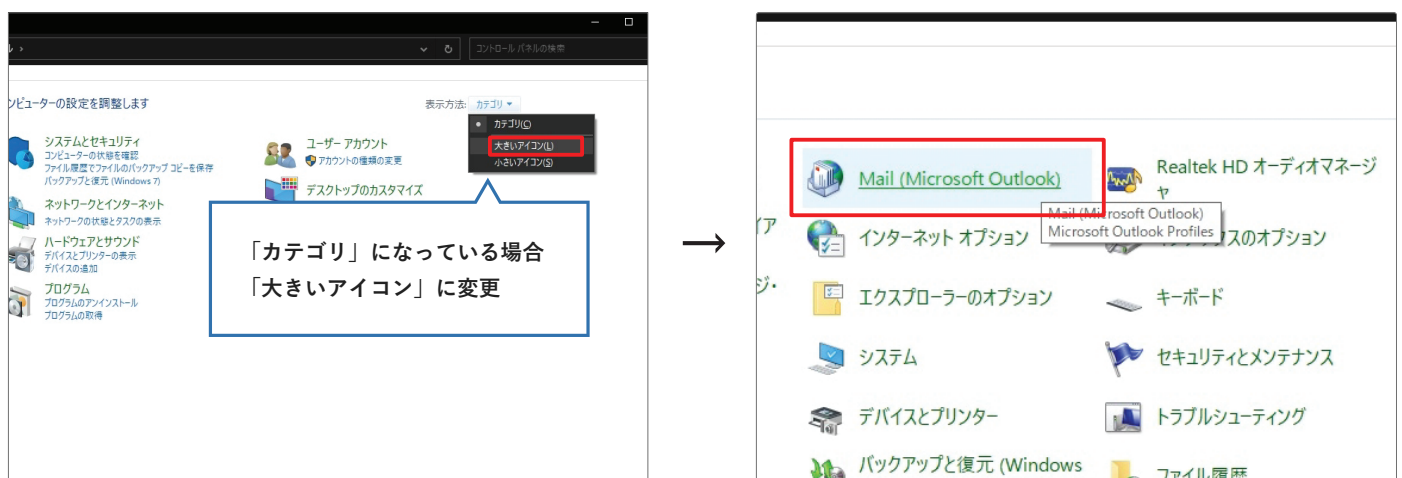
ル ›

コントロール パネルの検索

ンピューターの設定を調整します

表示方法: カテゴリ ▾

カテゴリ(C)
大きいアイコン(L)
小さいアイコン(S)

システムとセキュリティ
コンピューターの状態を確認
ファイル履歴でファイルのバックアップ コピーを保存
バックアップと復元 (Windows 7)

ネットワークとインターネット
ネットワークの状態とタスクの表示

ハードウェアとサウンド
デバイスとプリンターの表示
デバイスの追加

プログラム
プログラムのアンインストール
プログラムの取得

ユーザー アカウント
アカウントの種類の変更

デスクトップのカスタマイズ

「カテゴリ」になっている場合
「大きいアイコン」に変更

→

Mail (Microsoft Outlook)

Realtek HD オーディオマネージャ

Mail (Microsoft Outlook)
Microsoft Outlook Profiles

ィア

インターネット オプション

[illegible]スのオプション

ジ・

エクスプローラーのオプション

キーボード

システム

セキュリティとメンテナンス

デバイスとプリンター

トラブルシューティング

バックアップと復元 (Windows

ファイル履歴